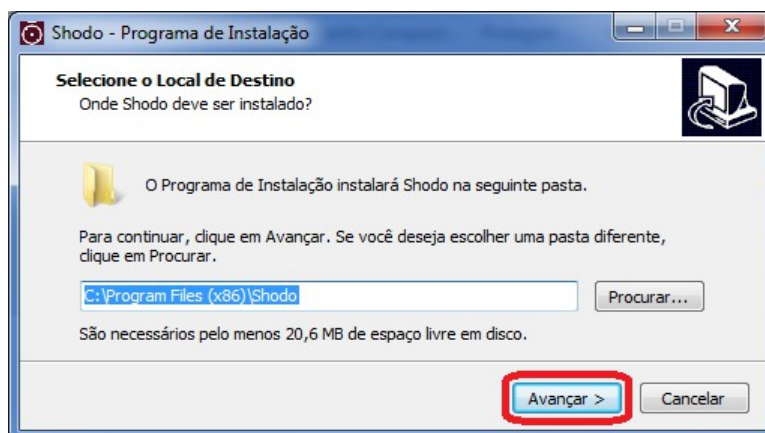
Shodo - Programa de Instalação

Selecione o Local de Destino
Onde Shodo deve ser instalado?

O Programa de Instalação instalará Shodo na seguinte pasta.

Para continuar, clique em Avançar. Se você deseja escolher uma pasta diferente, clique em Procurar.

C:\Program Files (x86)\Shodo

Procurar...

São necessários pelo menos 20,6 MB de espaço livre em disco.

Avançar >

Cancelar